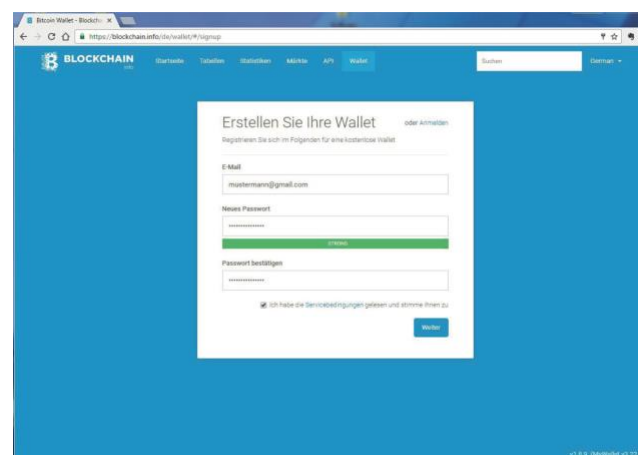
Bitcoin Wallet - Blockcha ×

https://blockchain.info/de/wallet/#/signup

BLOCKCHAIN info

Startseite Tabellen Statistiken Märkte API Wallet

Suchen

German

Erstellen Sie Ihre Wallet

oder Anmelden

Registrieren Sie sich im Folgenden für eine kostenlose Wallet

E-Mail

mustermann@gmail.com

Neues Passwort

••••••••••••••

STRONG

Passwort bestätigen

••••••••••••••

Ich habe die Servicebedingungen gelesen und stimme ihnen zu

Weiter

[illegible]